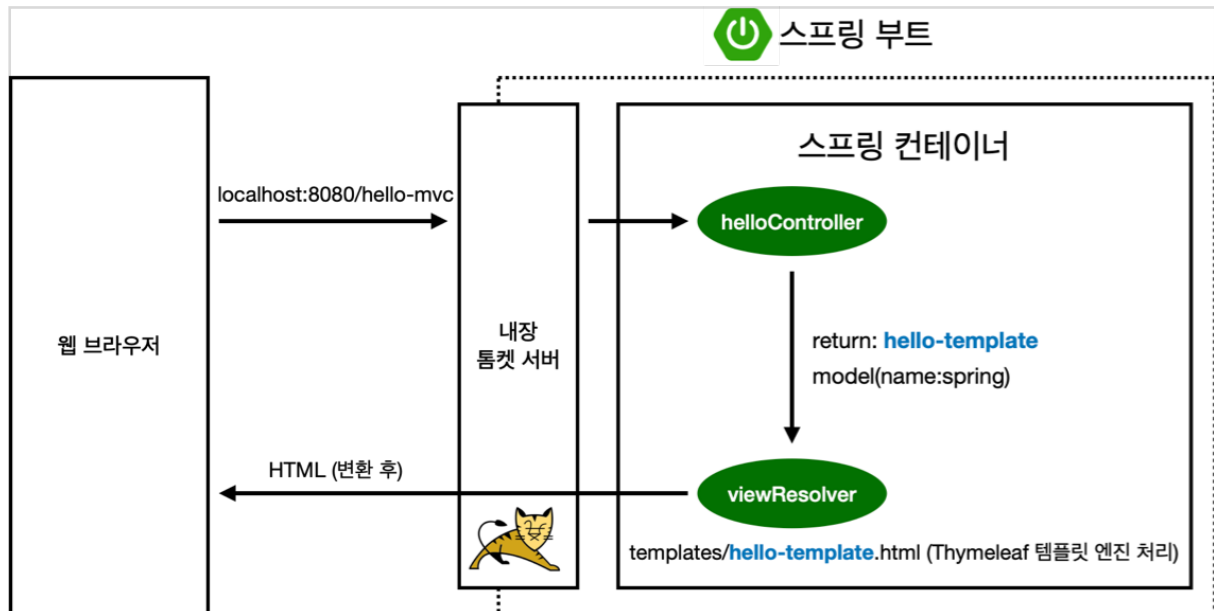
스프링 부트

웹 브라우저

localhost:8080/hello-mvc

내장
톰켓 서버

스프링 컨테이너

helloController

return: hello-template
model(name:spring)

viewResolver

HTML (변환 후)

templates/hello-template.html (Thymeleaf 템플릿 엔진 처리)